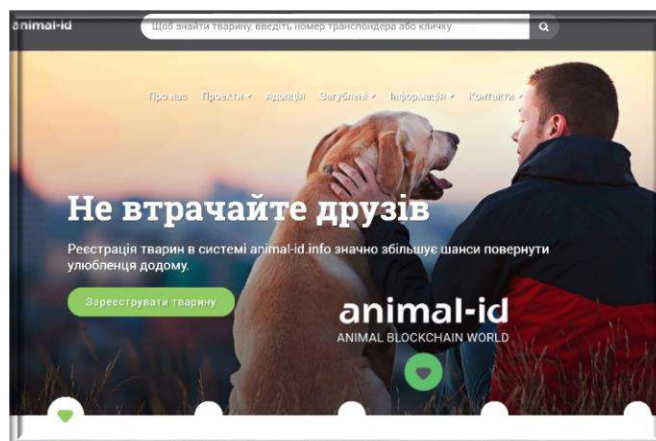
animal-id

Щоб знайти тварину, введіть номер транспондера або кличку

Про нас Проекти Адопція Загублені Інформація Контакти

Не втрачайте друзів

Реєстрація тварин в системі animal-id.info значно збільшує шанси повернути улюбленця додому.

Зареєструвати тварину

animal-id

ANIMAL BLOCKCHAIN WORLD